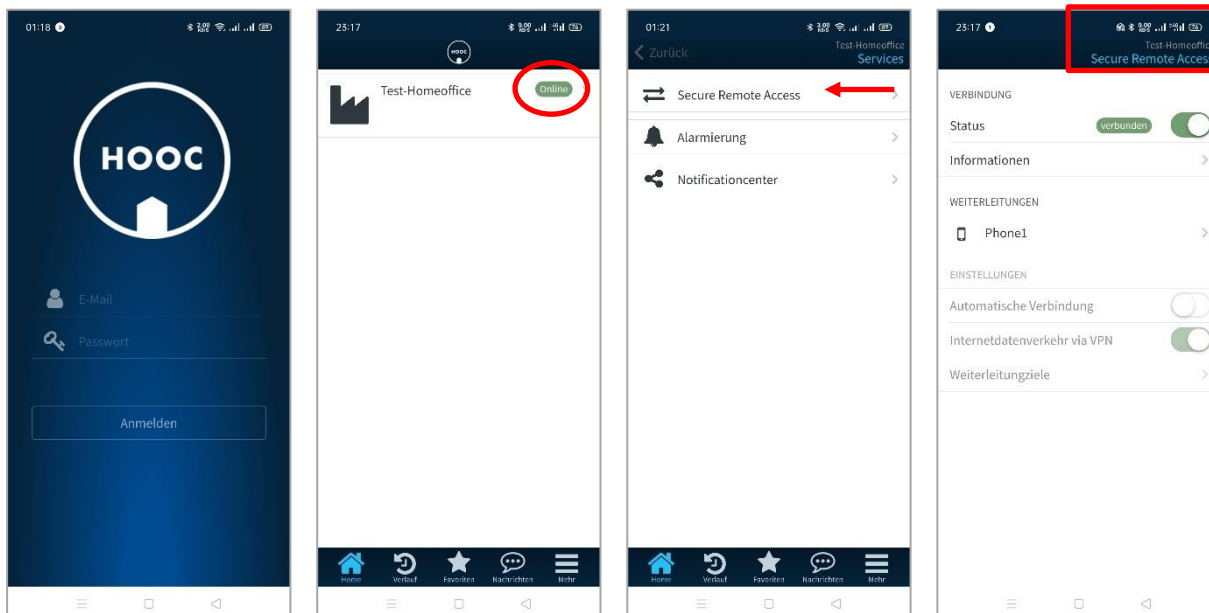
01:18

HOOC

E-Mail

Passwort

Anmelden

23:17

HOOC

Test-Homeoffice

Online

Home
Verlauf
Favoriten
Nachrichten
Mehr

01:21

Zurück

Test-Homeoffice
Services

Secure Remote Access

Alarmierung

Notificationcenter

Home
Verlauf
Favoriten
Nachrichten
Mehr

23:17

Test-Homeoffic
Secure Remote Acces

VERBINDUNG

Status

verbunden

Informationen

WEITERLEITUNGEN

Phone1

EINSTELLUNGEN

Automatische Verbindung

Internetdatenverkehr via VPN

Weiterleitungziele